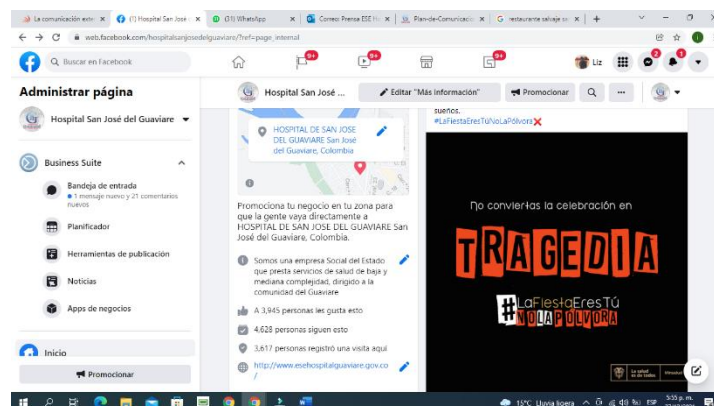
La comunicación exte × (!) Hospital San José × (33) WhatsApp × Correo: Prensa ESE Ho × Plan-de-Comunicaci × restaurante salvaje sa × +

web.facebook.com/hospitalsanjosedelguaviare/?ref=page_internal

Buscar en Facebook

9+ 9+ 9+

Liz

Administrar página

Hospital San José del Guaviare

Business Suite

Bandeja de entrada
1 mensaje nuevo y 21 comentarios nuevos

Planificador

Herramientas de publicación

Noticias

Apps de negocios

Inicio

Promocionar

Hospital San José ...

Editar "Más información"

Promocionar

HOSPITAL DE SAN JOSE DEL GUAVIARE San José del Guaviare, Colombia

Promociona tu negocio en tu zona para que la gente vaya directamente a HOSPITAL DE SAN JOSE DEL GUAVIARE San José del Guaviare, Colombia.

Somos una empresa Social del Estado que presta servicios de salud de baja y mediana complejidad, dirigido a la comunidad del Guaviare

A 3,945 personas les gusta esto

4,628 personas siguen esto

3,617 personas registró una visita aquí

http://www.esehospitalguaviare.gov.co/

sueños.
#LaFiestaEresTúNoLaPólvora

No conviertas la celebración en

TRAGEDIA

#LaFiestaEresTú
#NoLaPólvora

15°C Lluvia ligera ESP 5:55 p. m.